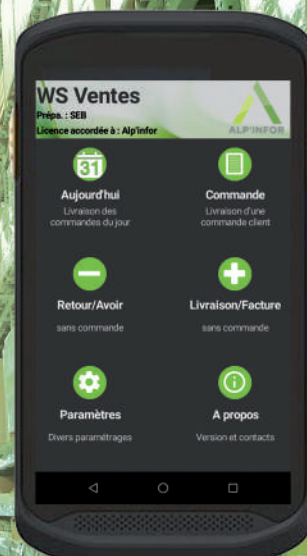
WS Ventes
Préps. : SEB
Licence accordée à : Alp'infor

ALP'INFOR

31
Aujourd'hui
Livraison des commandes du jour

Commande
Livraison d'une commande client

Retour/Avoir
sans commande

Livraison/Facture
sans commande

Paramètres
Divers paramétrages

A propos
Version et contacts